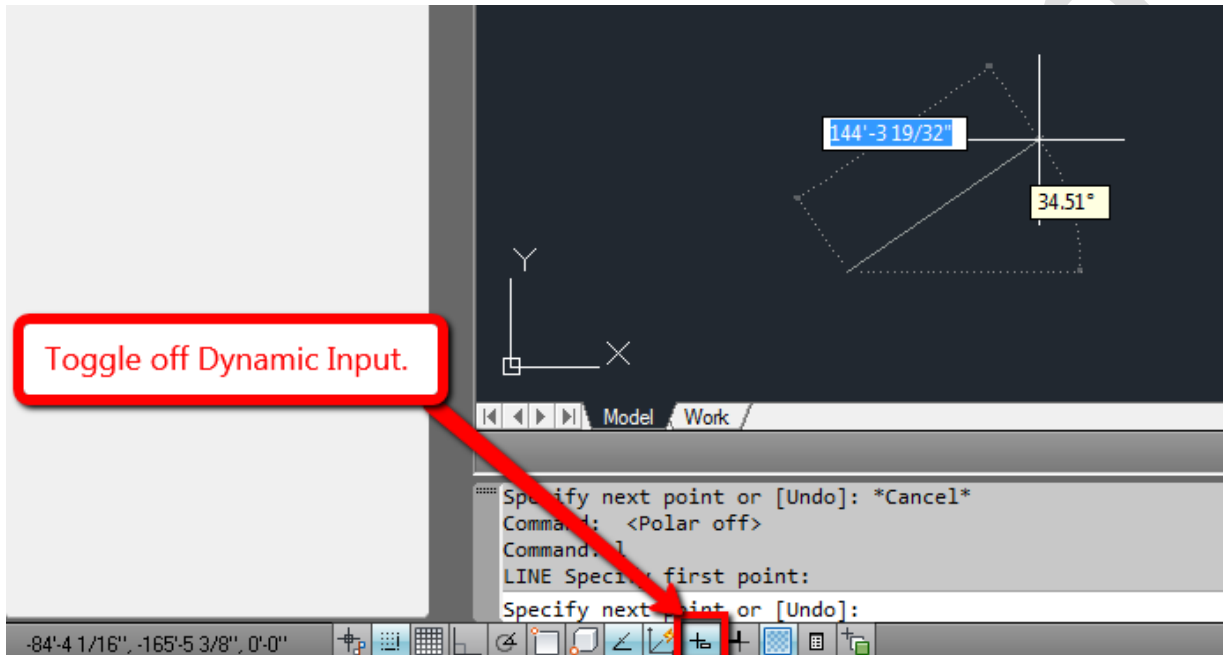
144'-3 19/32"

34.51°

Y

X

Toggle off Dynamic Input.

Model Work

Specify next point or [Undo]: *Cancel*
Command: <Polar off>
Command: l
LINE Specify first point:
Specify next point or [Undo]:

-84'-4 1/16", -165'-5 3/8", 0'-0"